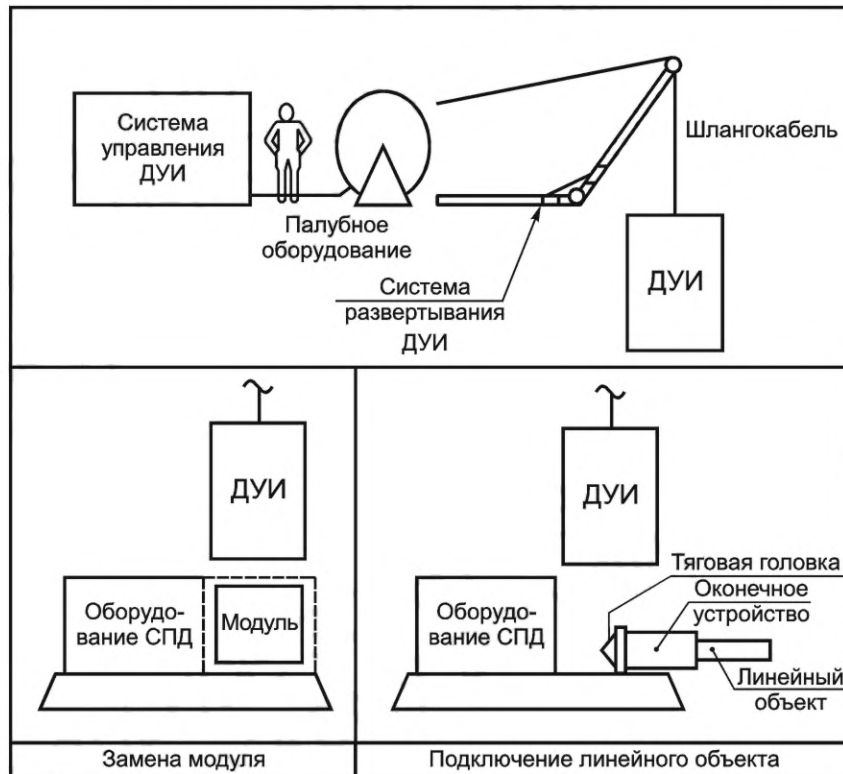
Система управления ДУИ

Палубное оборудование

Шлангокабель

Система развертывания ДУИ

ДУИ

ДУИ

Оборудование СПД

Модуль

Замена модуля

ДУИ

Тяговая головка

Оконечное устройство

Оборудование СПД

Линейный объект

Подключение линейного объекта